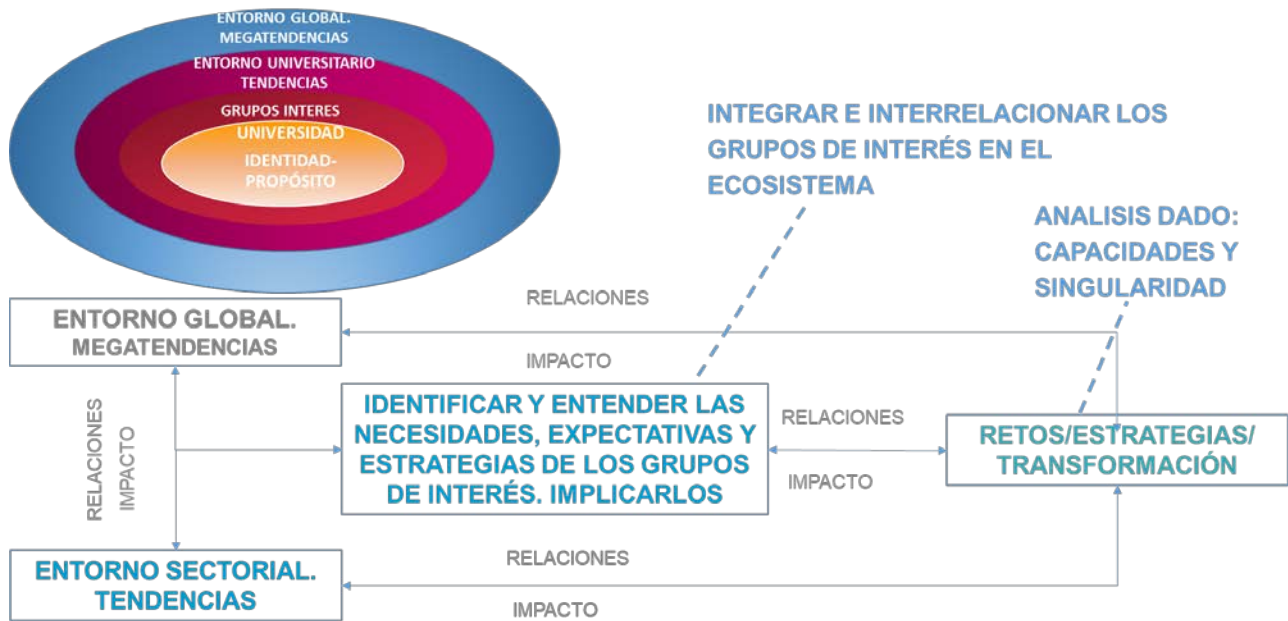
ENTORNO GLOBAL. MEGATENDENCIAS
ENTORNO UNIVERSITARIO TENDENCIAS
GRUPOS INTERES
UNIVERSIDAD
IDENTIDAD-PROPÓSITO

INTEGRAR E INTERRELACIONAR LOS GRUPOS DE INTERÉS EN EL ECOSISTEMA

ANALISIS DADO: CAPACIDADES Y SINGULARIDAD

RELACIONES

ENTORNO GLOBAL. MEGATENDENCIAS

IMPACTO

RELACIONES
IMPACTO

IDENTIFICAR Y ENTENDER LAS NECESIDADES, EXPECTATIVAS Y ESTRATEGIAS DE LOS GRUPOS DE INTERÉS. IMPLICARLOS

RELACIONES

IMPACTO

RETOS/ESTRATEGIAS/ TRANSFORMACIÓN

RELACIONES

ENTORNO SECTORIAL. TENDENCIAS

IMPACTO